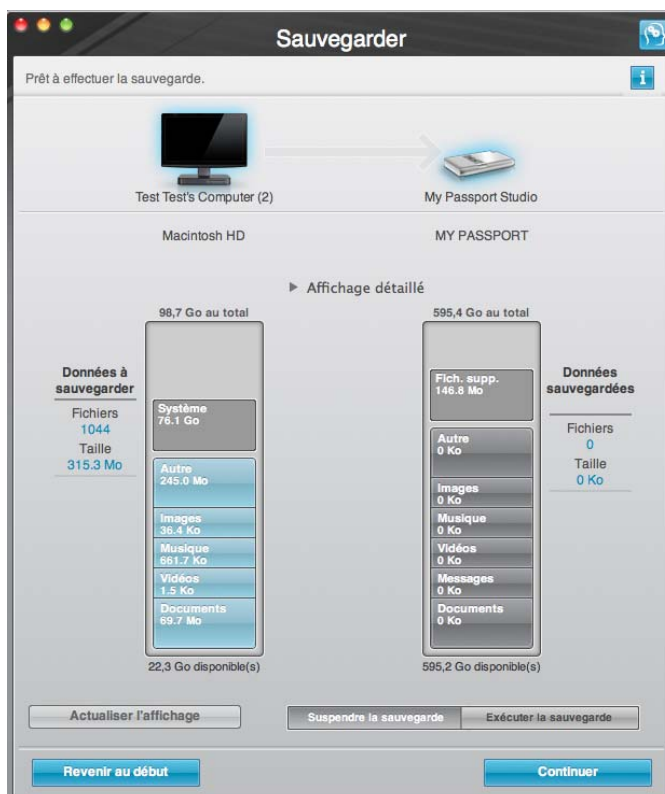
Sauvegarder

Prêt à effectuer la sauvegarde.

Test Test's Computer (2)

My Passport Studio

Macintosh HD

MY PASSPORT

▶ Affichage détaillé

98,7 Go au total

Données à sauvegarder

Fichiers
1044
Taille
315.3 Mo

Système
76.1 Go

Autre
245.0 Mo

Images
36.4 Ko

Musique
661.7 Ko

Vidéos
1.5 Ko

Documents
69.7 Mo

22,3 Go disponible(s)

595,4 Go au total

Fich. supp.
146.8 Mo

Autre
0 Ko

Images
0 Ko

Musique
0 Ko

Vidéos
0 Ko

Messages
0 Ko

Documents
0 Ko

595,2 Go disponible(s)

Données sauvegardées

Fichiers
0
Taille
0 Ko

Actualiser l'affichage

Suspendre la sauvegarde

Exécuter la sauvegarde

Revenir au début

Continuer